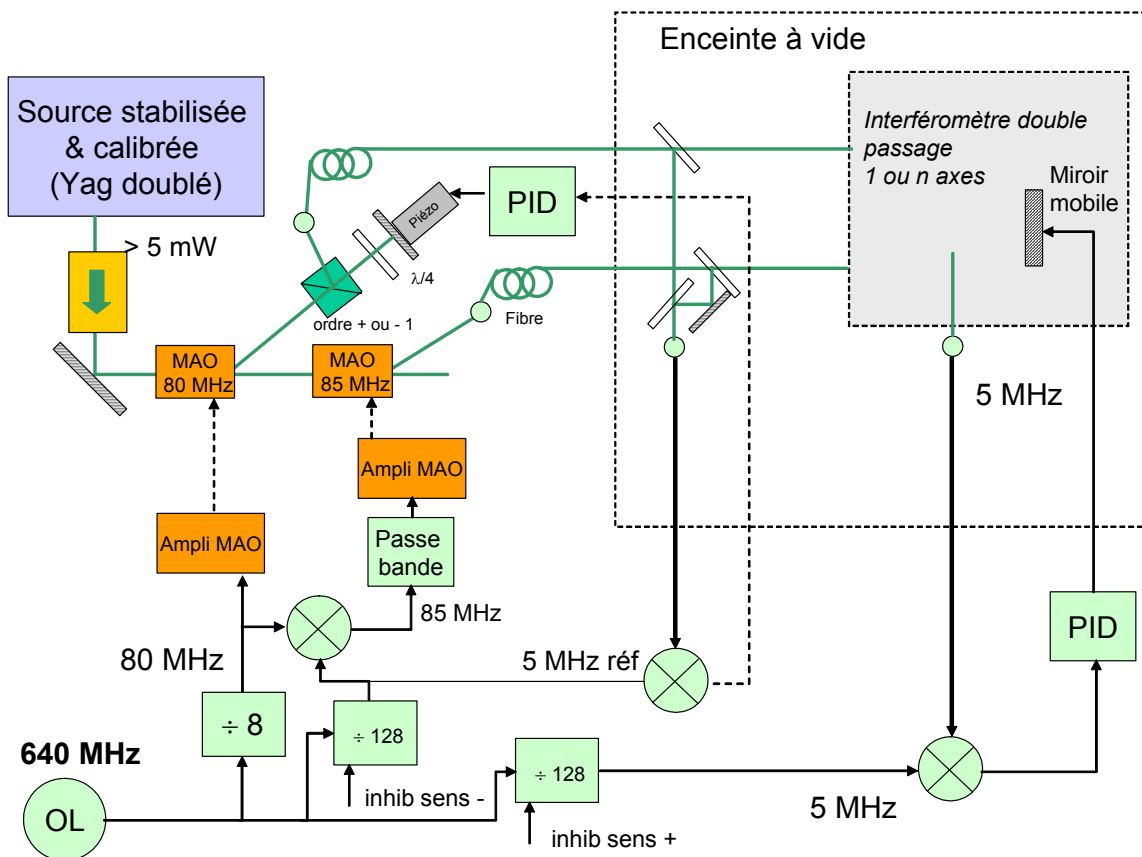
Enceinte à vide

Source stabilisée & calibrée (Yag doublé)

> 5 mW

Interféromètre double passage 1 ou n axes

Miroir mobile

PID

Piézo

$\lambda/4$

ordre + ou - 1

Fibre

MAO 80 MHz

MAO 85 MHz

5 MHz

Ampli MAO

Ampli MAO

Passe bande

85 MHz

80 MHz

5 MHz réf

PID

÷ 8

÷ 128

640 MHz

÷ 128

inhib sens -

OL

5 MHz

inhib sens +